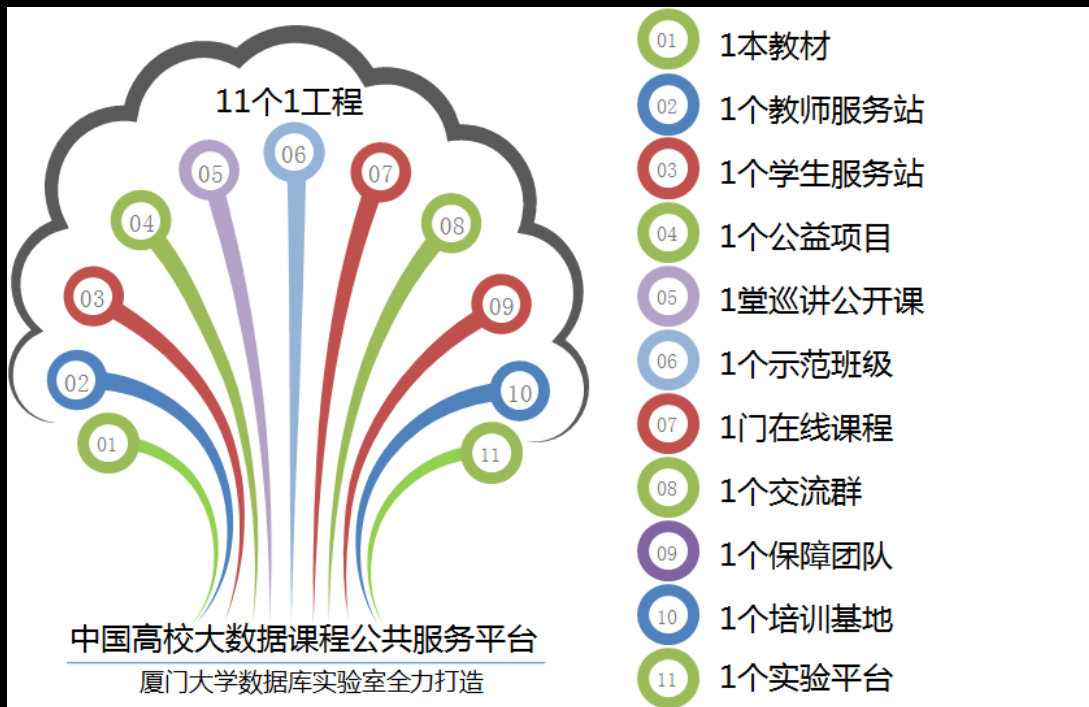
11个1工程

05 06 07
04 08
03 09
02 10
01 11

中国高校大数据课程公共服务平台
厦门大学数据库实验室全力打造

01 1本教材
02 1个教师服务站
03 1个学生服务站
04 1个公益项目
05 1堂巡讲公开课
06 1个示范班级
07 1门在线课程
08 1个交流群
09 1个保障团队
10 1个培训基地
11 1个实验平台